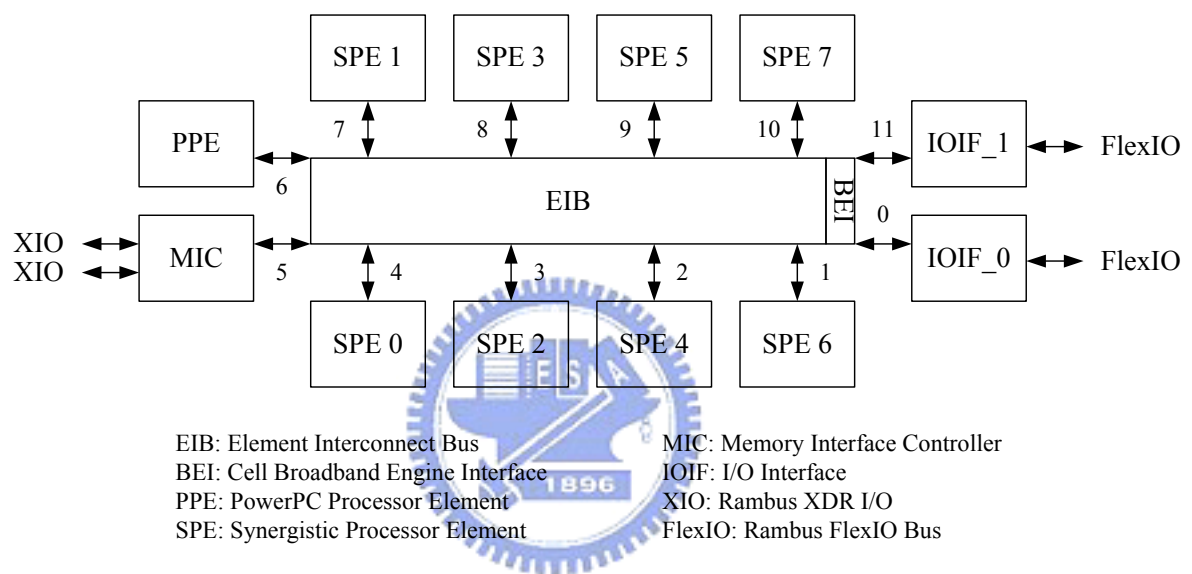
SPE 1
SPE 3
SPE 5
SPE 7

PPE
7
8
9
10
11
IOIF_1
FlexIO

6
EIB
BEI
0

XIO
XIO
MIC
5
4
3
2
1
IOIF_0
FlexIO

SPE 0
SPE 2
SPE 4
SPE 6

1896

EIB: Element Interconnect Bus
BEI: Cell Broadband Engine Interface
PPE: PowerPC Processor Element
SPE: Synergistic Processor Element

MIC: Memory Interface Controller
IOIF: I/O Interface
XIO: Rambus XDR I/O
FlexIO: Rambus FlexIO Bus